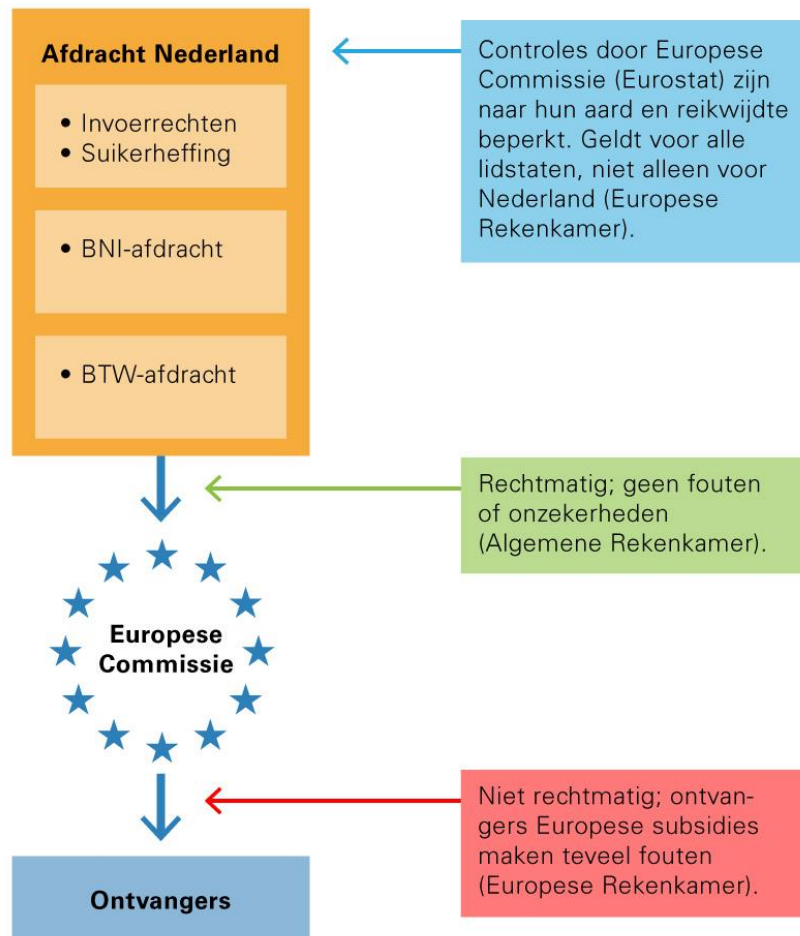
Afdracht Nederland

• Invoerrechten
• Suikerheffing

• BNI-afdracht

• BTW-afdracht

Controles door Europese Commissie (Eurostat) zijn naar hun aard en reikwijdte beperkt. Geldt voor alle lidstaten, niet alleen voor Nederland (Europese Rekenkamer).

Rechtmatig; geen fouten of onzekerheden (Algemene Rekenkamer).

Europese Commissie

Niet rechtmatig; ontvangers Europese subsidies maken teveel fouten (Europese Rekenkamer).

Ontvangers